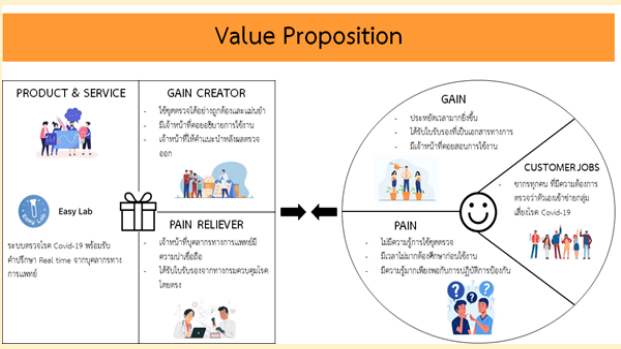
Value Proposition

PRODUCT & SERVICE

Easy Lab

ระบบตรวจโรค Covid-19 พร้อมรับคำปรึกษา Real time จากบุคลากรทางการแพทย์

GAIN CREATOR

- ใช้ชุดตรวจได้อย่างถูกต้องและแม่นยำ
- มีเจ้าหน้าที่คอยอธิบายการใช้งาน
- เจ้าหน้าที่ให้คำแนะนำหลังผลตรวจออก

PAIN RELIEVER

- เจ้าหน้าที่บุคลากรทางการแพทย์มีความน่าเชื่อถือ
- ได้รับใบรับรองจากทางกรมควบคุมโรคโดยตรง

GAIN

- ประหยัดเวลามากยิ่งขึ้น
- ได้รับใบรับรองที่เป็นเอกสารทางการ
- มีเจ้าหน้าที่คอยสอนการใช้งาน

PAIN

- ไม่มีความรู้การใช้ชุดตรวจ
- มีเวลาไม่มากต้องศึกษาก่อนใช้งาน
- มีความรู้มากเพียงพอกับการปฏิบัติการป้องกัน

CUSTOMER JOBS

- ยากทุกคน ที่มีความต้องการตรวจว่าตัวเองเข้าข่ายกลุ่มเสี่ยงโรค Covid-19